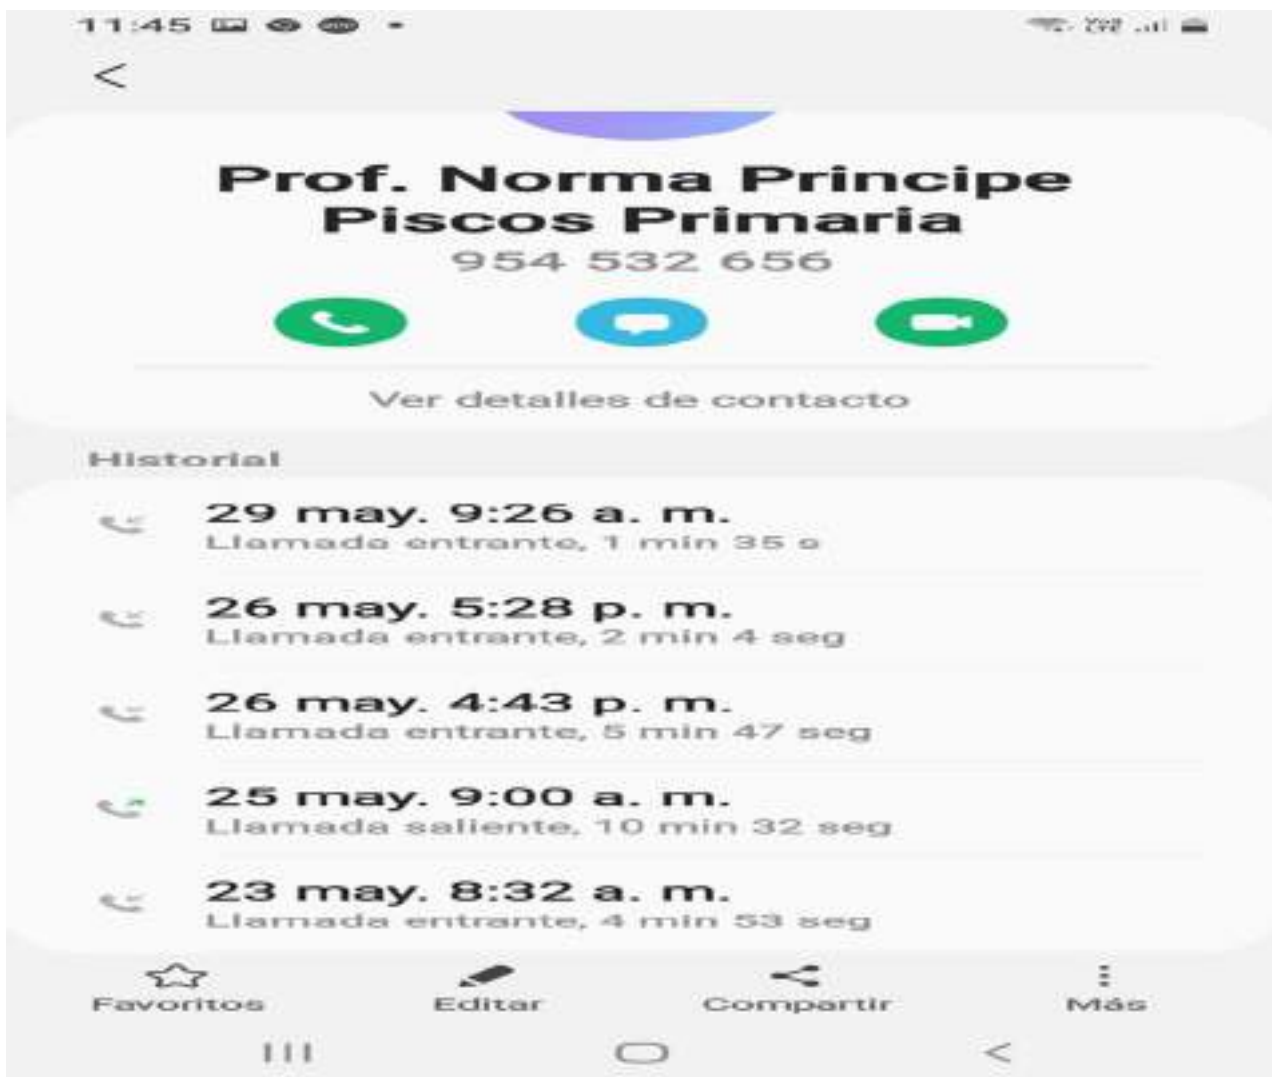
11:45

Prof. Norma Principe Piscos Primaria
954 532 656

Ver detalles de contacto

Historial

29 may. 9:26 a. m.
Llamada entrante, 1 min 35 s

26 may. 5:28 p. m.
Llamada entrante, 2 min 4 seg

26 may. 4:43 p. m.
Llamada entrante, 5 min 47 seg

25 may. 9:00 a. m.
Llamada saliente, 10 min 32 seg

23 may. 8:32 a. m.
Llamada entrante, 4 min 53 seg

Favoritos
Editar
Compartir
Más